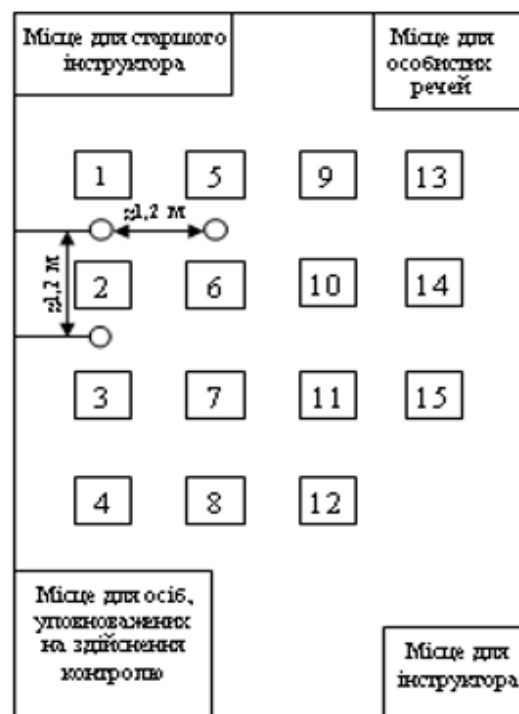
Місце для старшого інструктора

Місце для особистих речей

1

5

9

13

≥1,2 м

≥1,2 м

2

6

10

14

3

7

11

15

4

8

12

Місце для осіб, уповноважених на здійснення контролю

Місце для інструктора